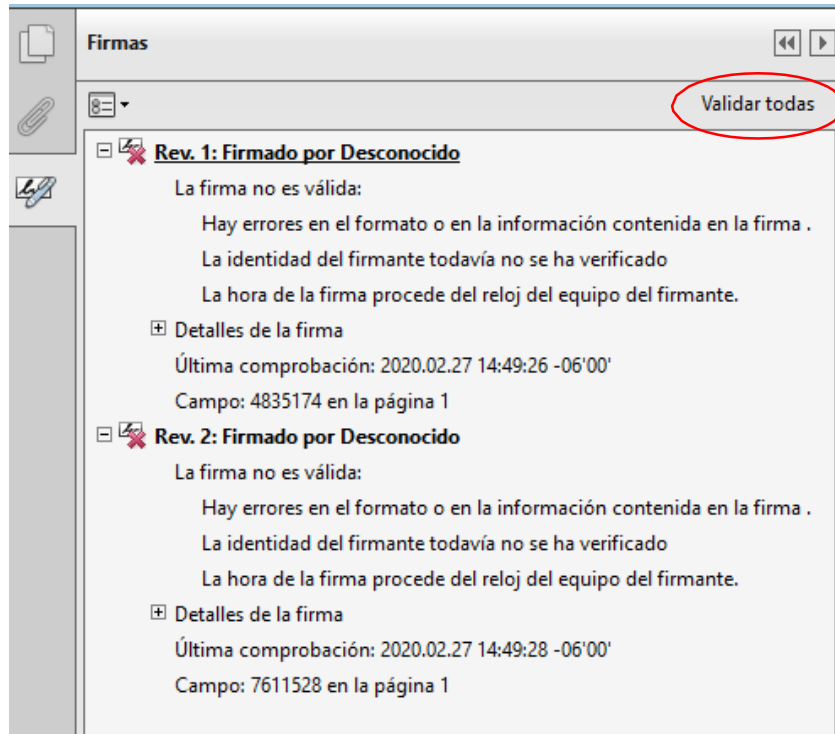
Firmas

Validar todas

Rev. 1: Firmado por Desconocido

La firma no es válida:

Hay errores en el formato o en la información contenida en la firma .

La identidad del firmante todavía no se ha verificado

La hora de la firma procede del reloj del equipo del firmante.

Detalles de la firma

Última comprobación: 2020.02.27 14:49:26 -06'00'

Campo: 4835174 en la página 1

Rev. 2: Firmado por Desconocido

La firma no es válida:

Hay errores en el formato o en la información contenida en la firma .

La identidad del firmante todavía no se ha verificado

La hora de la firma procede del reloj del equipo del firmante.

Detalles de la firma

Última comprobación: 2020.02.27 14:49:28 -06'00'

Campo: 7611528 en la página 1